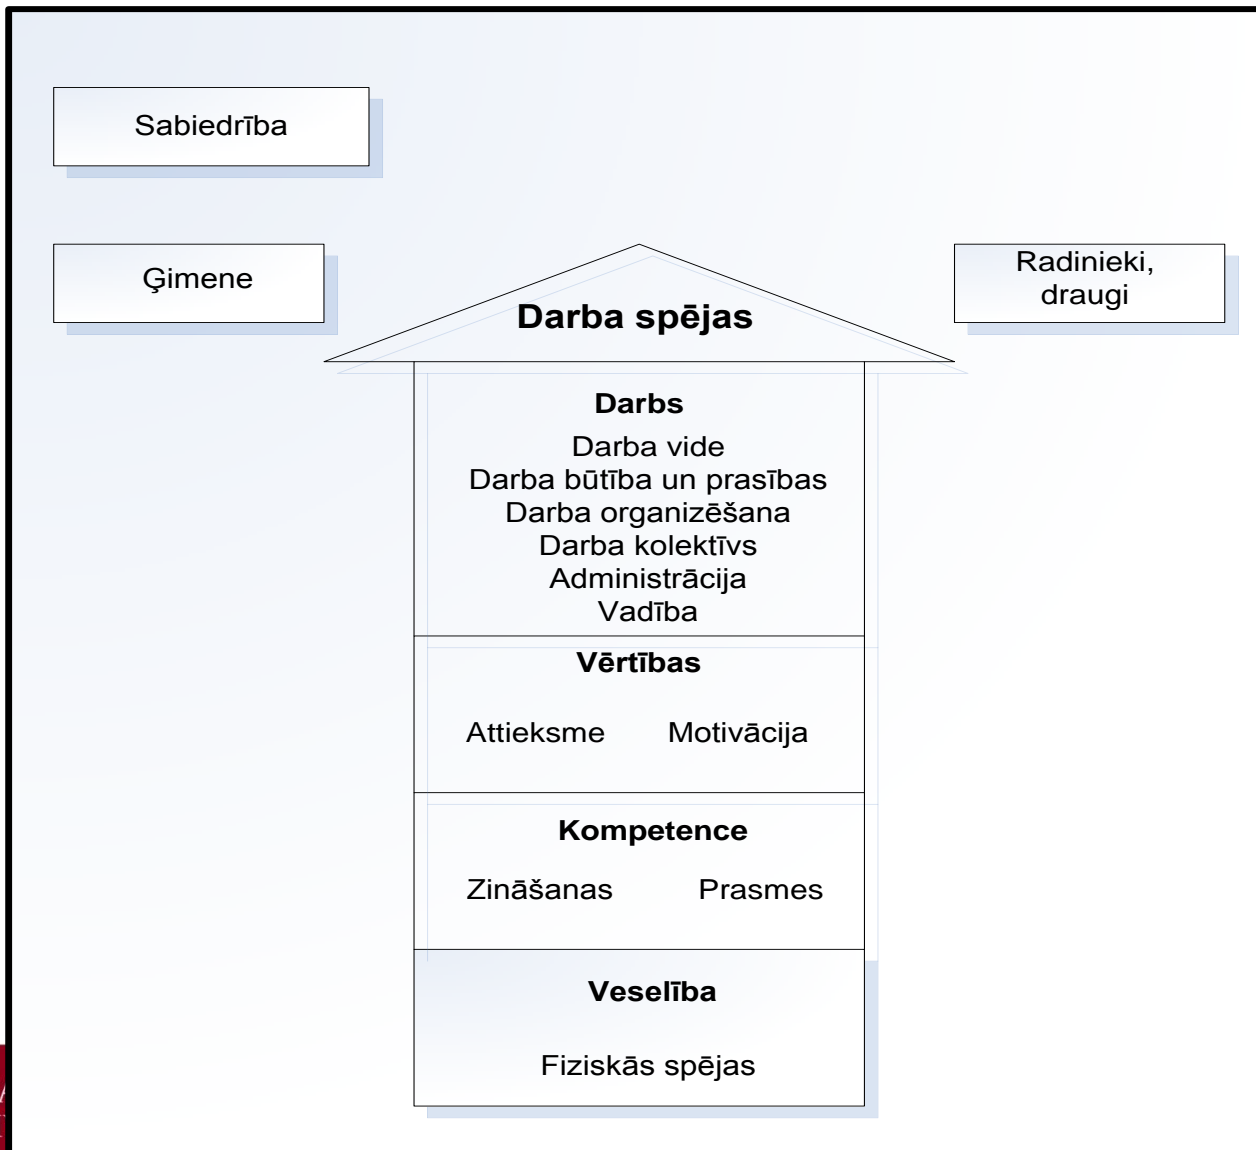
Sabiedrība

Ģimene

Radinieki, draugi

Darba spējas

Darbs

Darba vide
Darba būtība un prasības
Darba organizēšana
Darba kolektīvs
Administrācija
Vadība

Vērtības

Attieksme Motivācija

Kompetence

Zināšanas Prasmes

Veselība

Fiziskās spējas